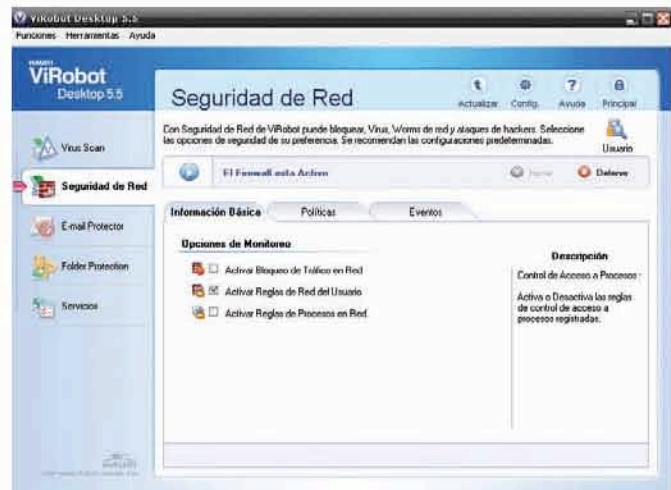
ViRobot Desktop 5.5

Funciones Herramientas Ayuda

ViRobot
Desktop 5.5

Virus Scan

Seguridad de Red

E-mail Protector

Folder Protection

Servicios

Seguridad de Red

Actualizar Config. Ayuda Principal

Con Seguridad de Red de ViRobot puede bloquear, Virus, Worms de red y ataques de hackers. Seleccione las opciones de seguridad de su preferencia. Se recomiendan las configuraciones predeterminadas.

Usuario

El Firewall esta Activo

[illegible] Detener

Información Básica Políticas Eventos

Opciones de Monitoreo

Activar Bloqueo de Tráfico en Red

Activar Reglas de Red del Usuario

Activar Reglas de Procesos en Red

Descripción

Control de Acceso a Procesos :

Activa o Desactiva las reglas de control de acceso a procesos registradas.

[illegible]